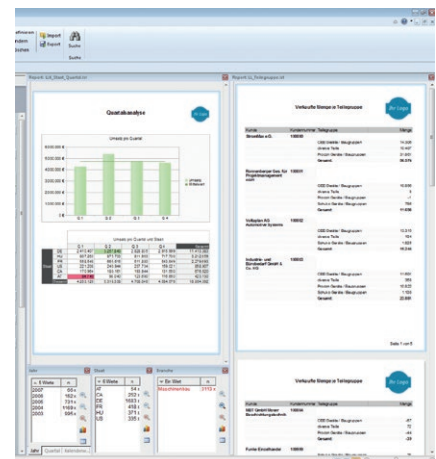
Import
Export
Suche
Suche

Report: 2_Stadt_Quartal.rdl
Report: 3_Teilegruppe.rdl

Quartalsanalyse
Ihr Logo

Umsatz pro Quartal
Umsatz
Budgetziel

Umsatz pro Quartal und Staat

Verkaufte Menge je Teilegruppe
Ihr Logo

Kunde
Kundennummer
Teilegruppe
Menge

StreetMax AG
100000
Gesamt:

Bonmarteuer bau für Projektmanagement
100001
Gesamt:

Vollgater AG
100002
Gesamt:

Industrie- und Bürobedarf GmbH & Co. KG
100003
Gesamt:

Seite 1 von 5

Verkaufte Menge je Teilegruppe
Ihr Logo

Kunde
Kundennummer
Teilegruppe
Menge

Jahr
Staat
Branche

Jahr
Quartal
Kalenderwo